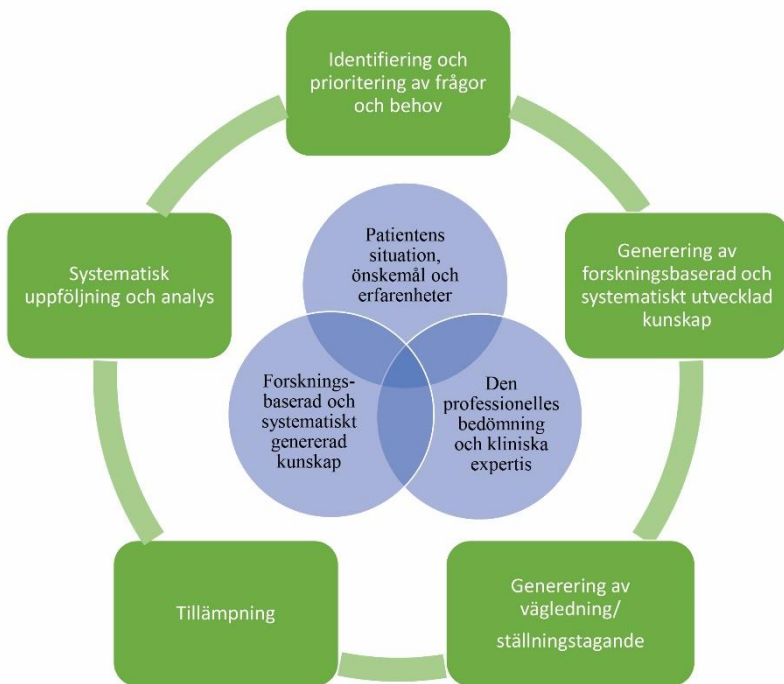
Identifiering och prioritering av frågor och behov

Generering av forskningsbaserad och systematiskt utvecklad kunskap

Generering av vägledning/ ställningstagande

Tillämpning

Systematisk uppföljning och analys

Patientens situation, önskemål och erfarenheter

Forsknings-baserad och systematiskt genererad kunskap

Den professionelles bedömning och kliniska expertis